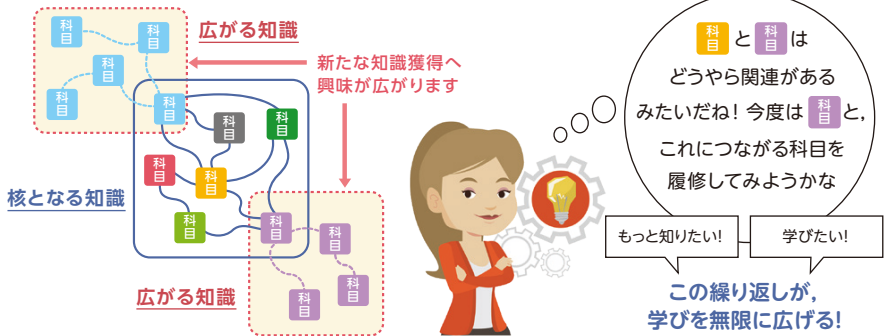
科目 科目 科目 科目

広がる知識

新たな知識獲得へ興味が広がります

科目 科目 科目 科目 科目 科目 科目

核となる知識

科目 科目 科目 科目

広がる知識

科目 と 科目 は
どうやら関連がある
みたいだね！今度は 科目 と，
これにつながる科目を
履修してみようかな

もっと知りたい！

学びたい！

この繰り返しが，
学びを無限に広げる！